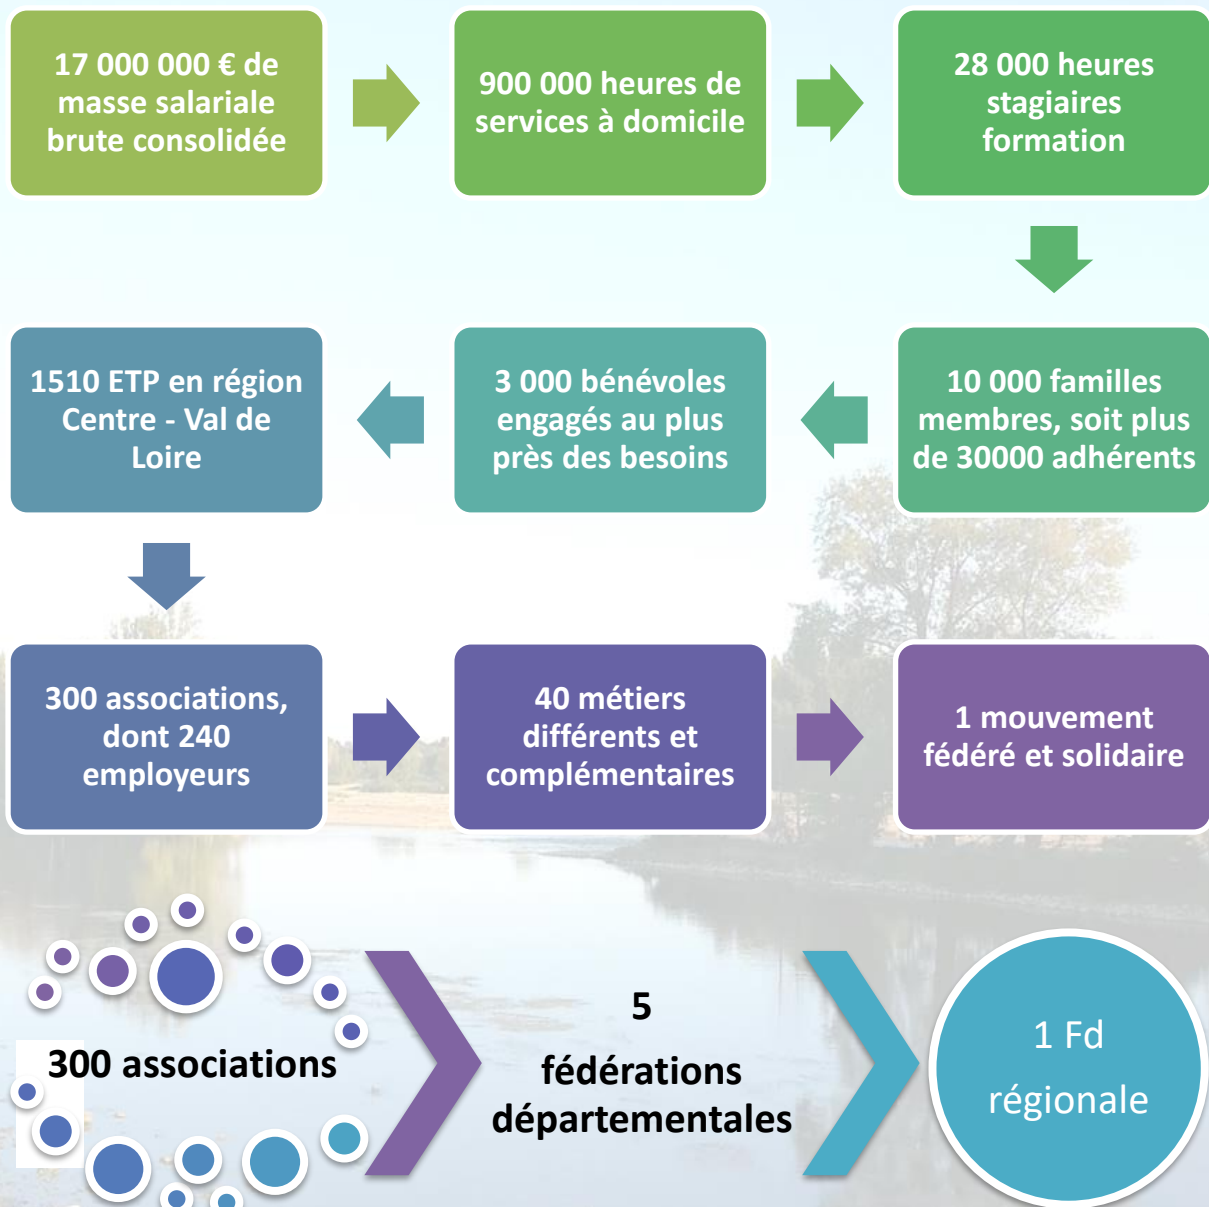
17 000 000 € de masse salariale brute consolidée

900 000 heures de services à domicile

28 000 heures stagiaires formation

10 000 familles membres, soit plus de 30000 adhérents

3 000 bénévoles engagés au plus près des besoins

1510 ETP en région Centre - Val de Loire

300 associations, dont 240 employeurs

40 métiers différents et complémentaires

1 mouvement fédéré et solidaire

300 associations

5 fédérations départementales

1 Fd régionale